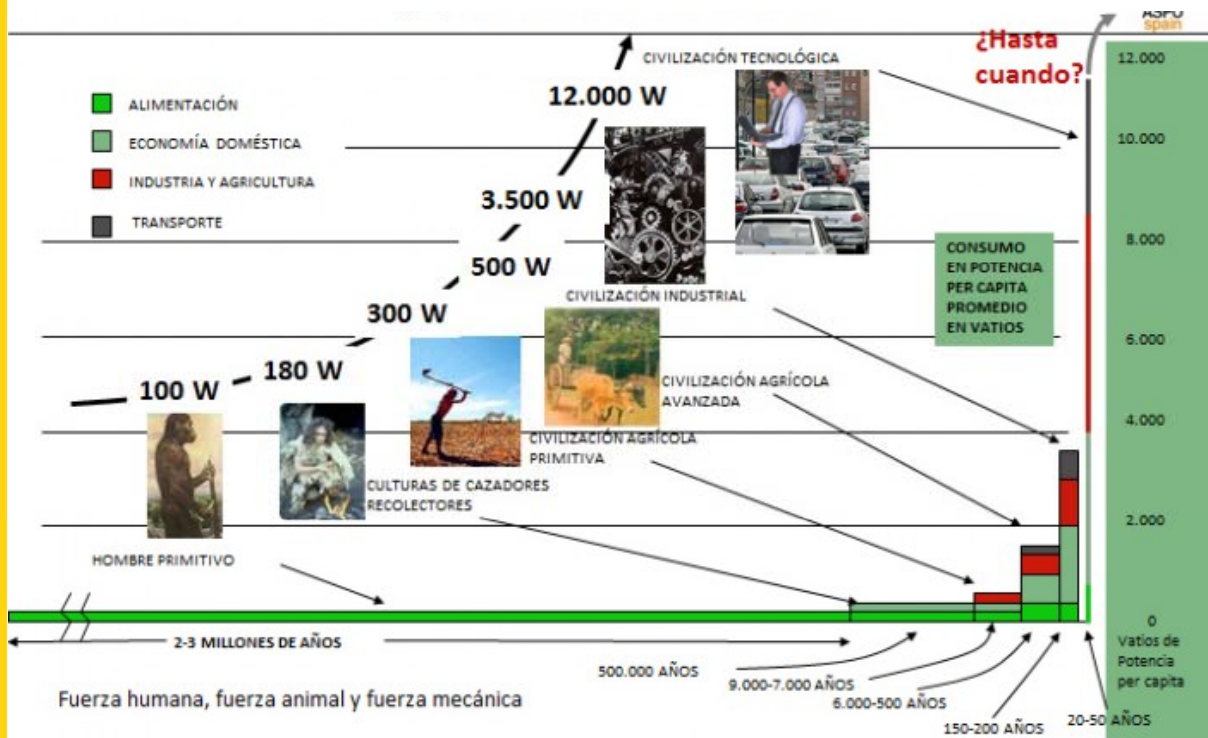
ASPO
spain

¿Hasta cuando?

ALIMENTACIÓN

ECONOMÍA DOMÉSTICA

INDUSTRIA Y AGRICULTURA

TRANSPORTE

CIVILIZACIÓN TECNOLÓGICA

12.000 W

3.500 W

500 W

300 W

180 W

100 W

CIVILIZACIÓN INDUSTRIAL

CIVILIZACIÓN AGRÍCOLA AVANZADA

CIVILIZACIÓN AGRÍCOLA PRIMITIVA

CULTURAS DE CAZADORES RECOLECTORES

HOMBRE PRIMITIVO

CONSUMO EN POTENCIA PER CAPITA PROMEDIO EN VATIOS

12.000

10.000

8.000

6.000

4.000

2.000

0
Vatios de Potencia per capita

2-3 MILLONES DE AÑOS

500.000 AÑOS

9.000-7.000 AÑOS

6.000-500 AÑOS

150-200 AÑOS

20-50 AÑOS

Fuerza humana, fuerza animal y fuerza mecánica